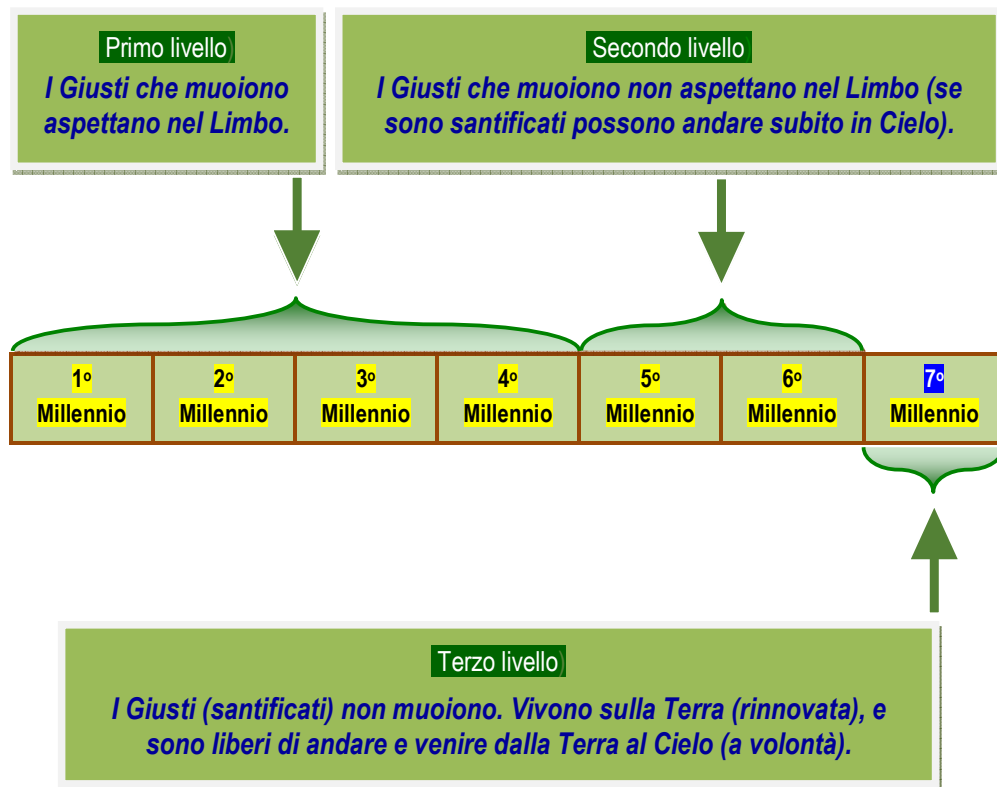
Primo livello)
I Giusti che muoiono aspettano nel Limbo.

Secondo livello
I Giusti che muoiono non aspettano nel Limbo (se sono santificati possono andare subito in Cielo).

| 1º Millennio | 2º Millennio | 3º Millennio | 4º Millennio | 5º Millennio | 6º Millennio | 7º Millennio |
|---|---|---|---|---|---|---|

Terzo livello)
I Giusti (santificati) non muoiono. Vivono sulla Terra (rinnovata), e sono liberi di andare e venire dalla Terra al Cielo (a volontà).